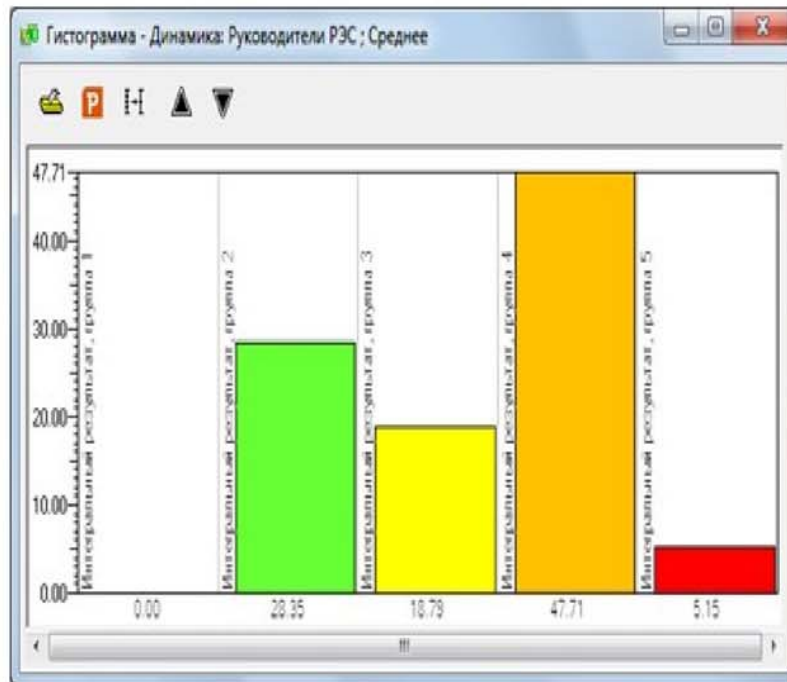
Гистограмма - Динамика: Руководители РЭС ; Среднее

P

47.71
40.00
30.00
20.00
10.00
0.00

Интегральный результат, группа 1
Интегральный результат, группа 2
Интегральный результат, группа 3
Интегральный результат, группа 4
Интегральный результат, группа 5

0.00
28.35
18.79
47.71
5.15